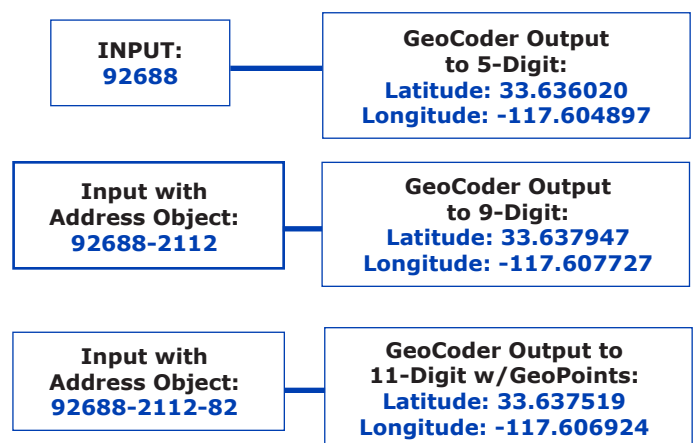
INPUT:
92688

GeoCoder Output to 5-Digit:
Latitude: 33.636020
Longitude: -117.604897

Input with Address Object:
92688-2112

GeoCoder Output to 9-Digit:
Latitude: 33.637947
Longitude: -117.607727

Input with Address Object:
92688-2112-82

GeoCoder Output to 11-Digit w/GeoPoints:
Latitude: 33.637519
Longitude: -117.606924